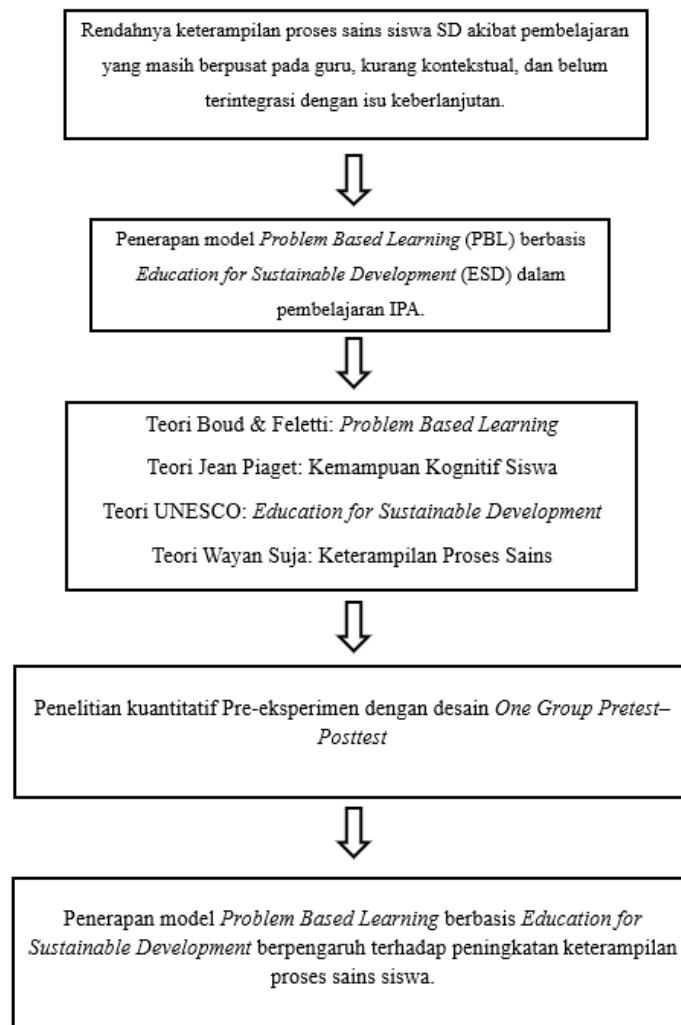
Rendahnya keterampilan proses sains siswa SD akibat pembelajaran yang masih berpusat pada guru, kurang kontekstual, dan belum terintegrasi dengan isu keberlanjutan.

Penerapan model Problem Based Learning (PBL) berbasis Education for Sustainable Development (ESD) dalam pembelajaran IPA.

Teori Boud & Feletti: Problem Based Learning

Teori Jean Piaget: Kemampuan Kognitif Siswa

Teori UNESCO: Education for Sustainable Development

Teori Wayan Suja: Keterampilan Proses Sains

Penelitian kuantitatif Pre-eksperimen dengan desain One Group Pretest–Posttest

Penerapan model Problem Based Learning berbasis Education for Sustainable Development berpengaruh terhadap peningkatan keterampilan proses sains siswa.